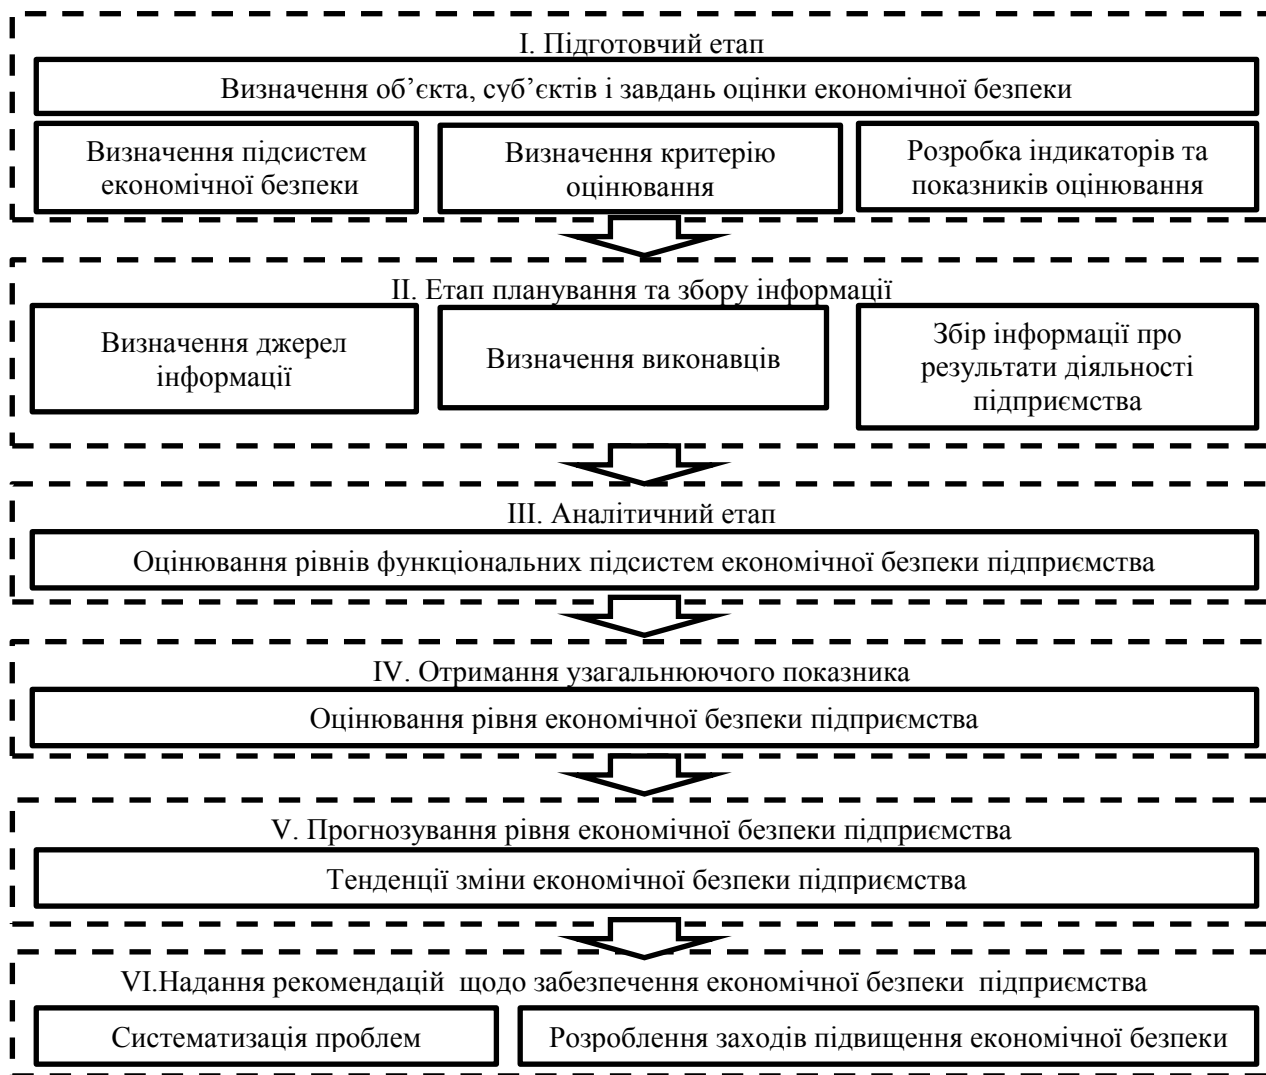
I. Підготовчий етап

Визначення об’єкта, суб’єктів і завдань оцінки економічної безпеки

Визначення підсистем економічної безпеки

Визначення критерію оцінювання

Розробка індикаторів та показників оцінювання

II. Етап планування та збору інформації

Визначення джерел інформації

Визначення виконавців

Збір інформації про результати діяльності підприємства

III. Аналітичний етап

Оцінювання рівнів функціональних підсистем економічної безпеки підприємства

IV. Отримання узагальнюючого показника

Оцінювання рівня економічної безпеки підприємства

V. Прогнозування рівня економічної безпеки підприємства

Тенденції зміни економічної безпеки підприємства

VI.Надання рекомендацій щодо забезпечення економічної безпеки підприємства

Систематизація проблем

Розроблення заходів підвищення економічної безпеки